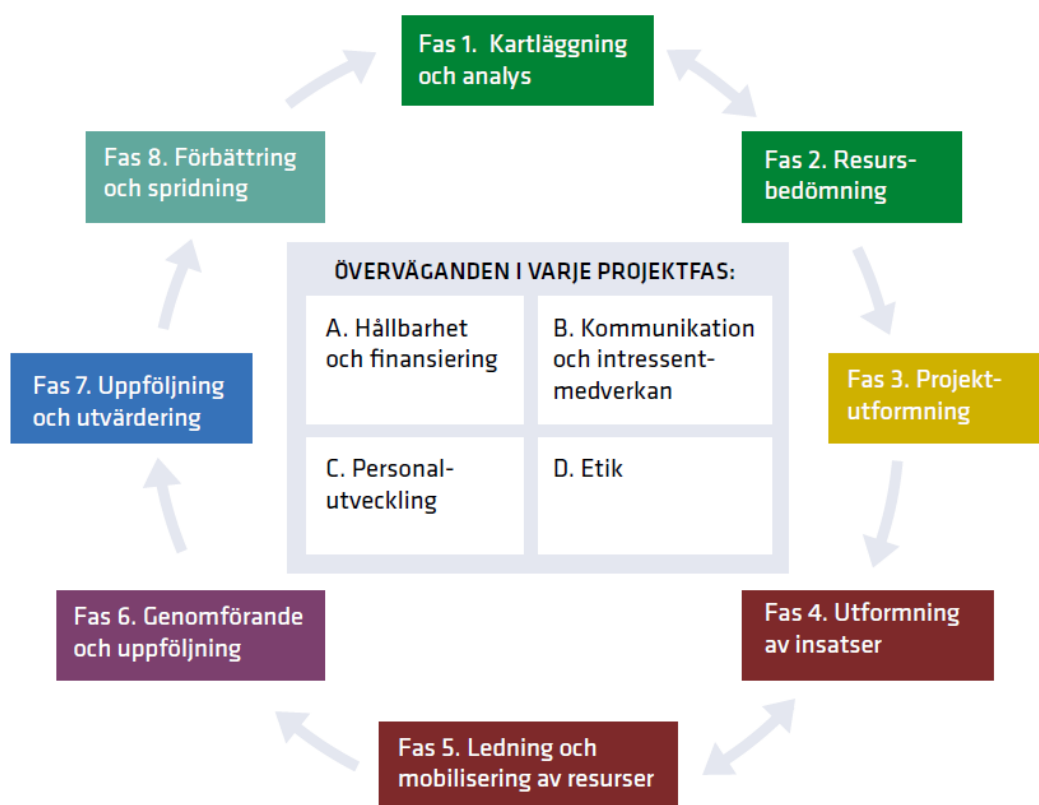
Fas 1. Kartläggning och analys

Fas 2. Resursbedömning

Fas 3. Projektutformning

Fas 4. Utformning av insatser

Fas 5. Ledning och mobilisering av resurser

Fas 6. Genomförande och uppföljning

Fas 7. Uppföljning och utvärdering

Fas 8. Förbättring och spridning

ÖVERVÄGANDEN I VARJE PROJEKTFAS:

A. Hållbarhet och finansiering

B. Kommunikation och intressentmedverkan

C. Personalutveckling

D. Etik